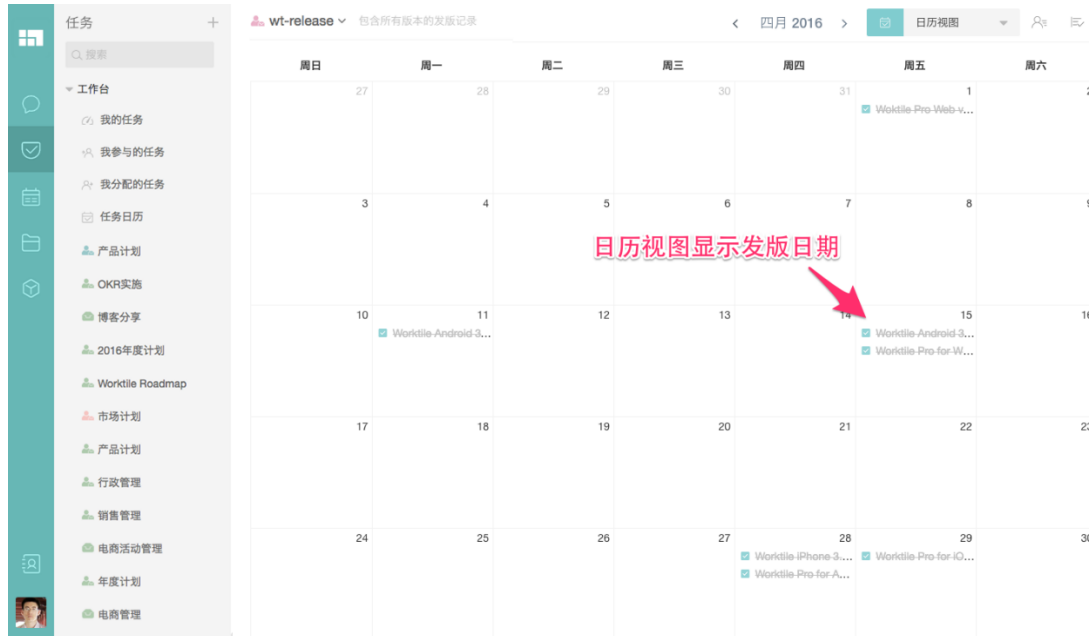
任务 +

搜索

工作台

我的任务

我参与的任务

我分配的任务

任务日历

产品计划

OKR实施

博客分享

2016年度计划

Worktile Roadmap

市场计划

产品计划

行政管理

销售管理

电商活动管理

年度计划

电商管理

wt-release 包含所有版本的发版记录

‹ 四月 2016 ›

日历视图

| 周日 | 周一 | 周二 | 周三 | 周四 | 周五 | 周六 |
|---|---|---|---|---|---|---|
| 27 | 28 | 29 | 30 | 31 | 1 Worktile Pro Web v... | 2 |
| 3 | 4 | 5 | 6 | 7 | 8 | 9 |
| 10 | 11 Worktile Android 3... | 12 | 13 | 14 | 15 Worktile Android 3... Worktile Pro for W... | 16 |
| 17 | 18 | 19 | 20 | 21 | 22 | 23 |
| 24 | 25 | 26 | 27 | 28 Worktile iPhone 3... Worktile Pro for A... | 29 Worktile Pro for iO... | 30 |

日历视图显示发版日期